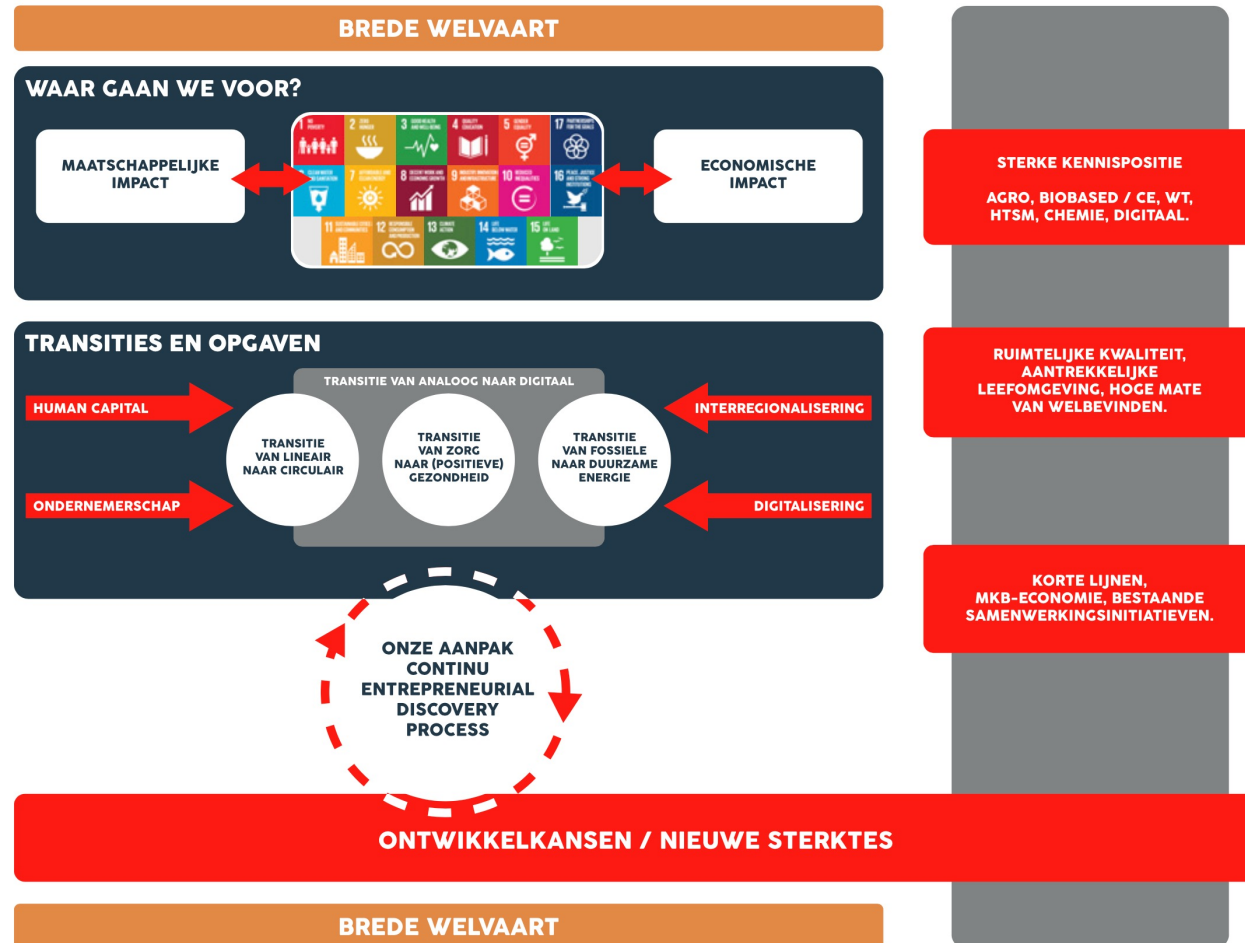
BREDE WELVAART

WAAR GAAN WE VOOR?

MAATSCHAPPELIJKE IMPACT

1 NO POVERTY
2 ZERO HUNGER
3 GOOD HEALTH AND WELL-BEING
4 QUALITY EDUCATION
5 GENDER EQUALITY
17 PARTNERSHIPS FOR THE GOALS
6 CLEAN WATER AND SANITATION
7 AFFORDABLE AND CLEAN ENERGY
8 DECENT WORK AND ECONOMIC GROWTH
9 INDUSTRY, INNOVATION AND INFRASTRUCTURE
10 REDUCED INEQUALITIES
16 PEACE, JUSTICE AND STRONG INSTITUTIONS
11 SUSTAINABLE CITIES AND COMMUNITIES
12 RESPONSIBLE CONSUMPTION AND PRODUCTION
13 CLIMATE ACTION
14 LIFE BELOW WATER
15 LIFE ON LAND

ECONOMISCHE IMPACT

STERKE KENNISPOSITIE

AGRO, BIOBASED / CE, WT, HTSM, CHEMIE, DIGITAAL.

TRANSITIES EN OPGAVEN

TRANSITIE VAN ANALOOG NAAR DIGITAAL

HUMAN CAPITAL

TRANSITIE VAN LINEAIR NAAR CIRCULAIR

TRANSITIE VAN ZORG NAAR (POSITIEVE) GEZONDHEID

TRANSITIE VAN FOSSIELE NAAR DUURZAME ENERGIE

INTERREGIONALISERING

ONDERNEMERSCHAP

DIGITALISERING

RUIMTELIJKE KWALITEIT, AANTREKKELIJKE LEEFOMGEVING, HOGE MATE VAN WELBEVINDEN.

KORTE LIJNEN, MKB-ECONOMIE, BESTAANDE SAMENWERKINGSINITIATIEVEN.

ONZE AANPAK CONTINU ENTREPRENEURIAL DISCOVERY PROCESS

ONTWIKKELKANSEN / NIEUWE STERKTES

BREDE WELVAART